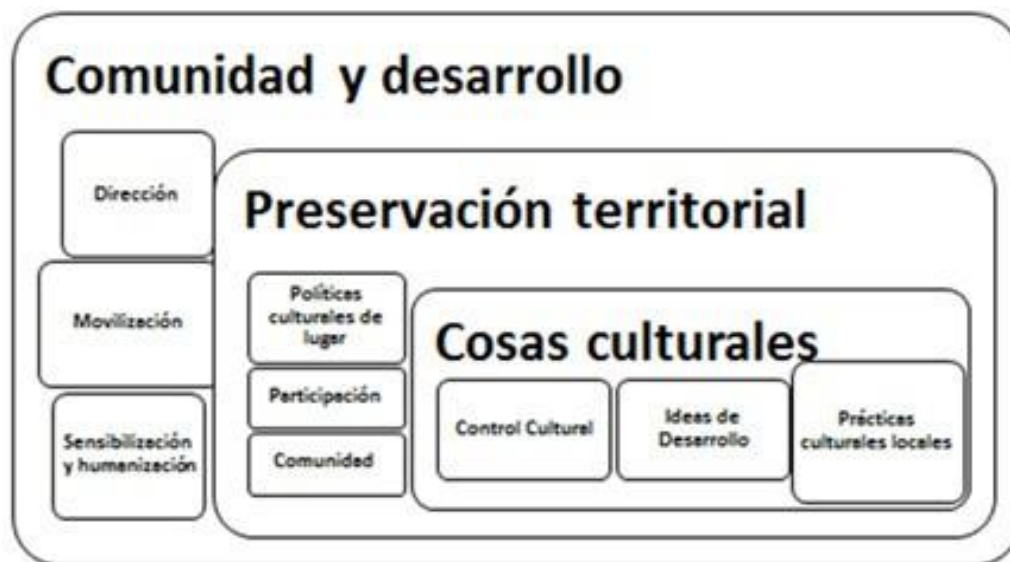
Comunidad y desarrollo

Dirección

Movilización

Sensibilización y humanización

Preservación territorial

Políticas culturales de lugar

Participación

Comunidad

Cosas culturales

Control Cultural

Ideas de Desarrollo

Prácticas culturales locales